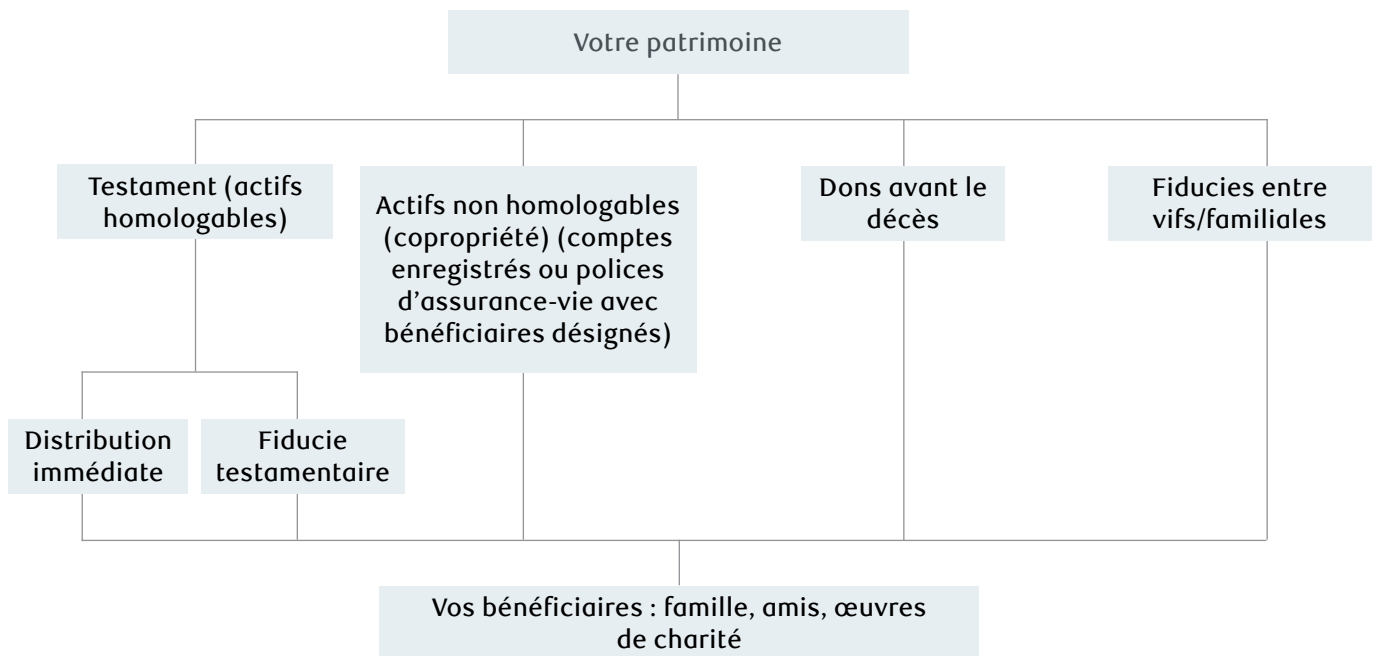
Votre patrimoine

Testament (actifs homologables)

Actifs non homologables (copropriété) (comptes enregistrés ou polices d'assurance-vie avec bénéficiaires désignés)

Dons avant le décès

Fiducies entre vifs/familiales

Distribution immédiate

Fiducie testamentaire

Vos bénéficiaires : famille, amis, œuvres de charité